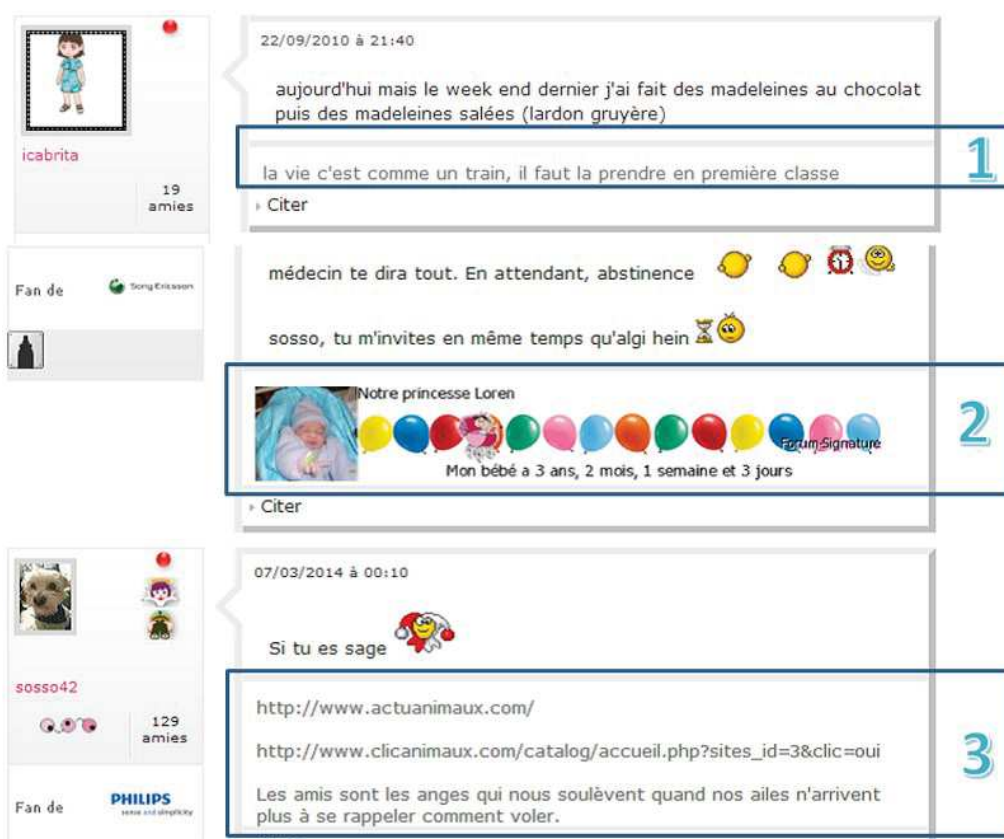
icabrita

19 amies

22/09/2010 à 21:40

aujourd'hui mais le week end dernier j'ai fait des madeleines au chocolat puis des madeleines salées (lardon gruyère)

la vie c'est comme un train, il faut la prendre en première classe

1

Citer

Fan de Sony Ericsson

médecin te dira tout. En attendant, abstinence

sosso, tu m'invites en même temps qu'algi hein

Notre princesse Loren

Forum Signature

Mon bébé a 3 ans, 2 mois, 1 semaine et 3 jours

2

Citer

sosso42

129 amies

Fan de PHILIPS sense and simplicity

07/03/2014 à 00:10

Si tu es sage

http://www.actuanimaux.com/

http://www.clicanimaux.com/catalog/accueil.php?sites_id=3&clic=oui

Les amis sont les anges qui nous soulèvent quand nos ailes n'arrivent plus à se rappeler comment voler.

3